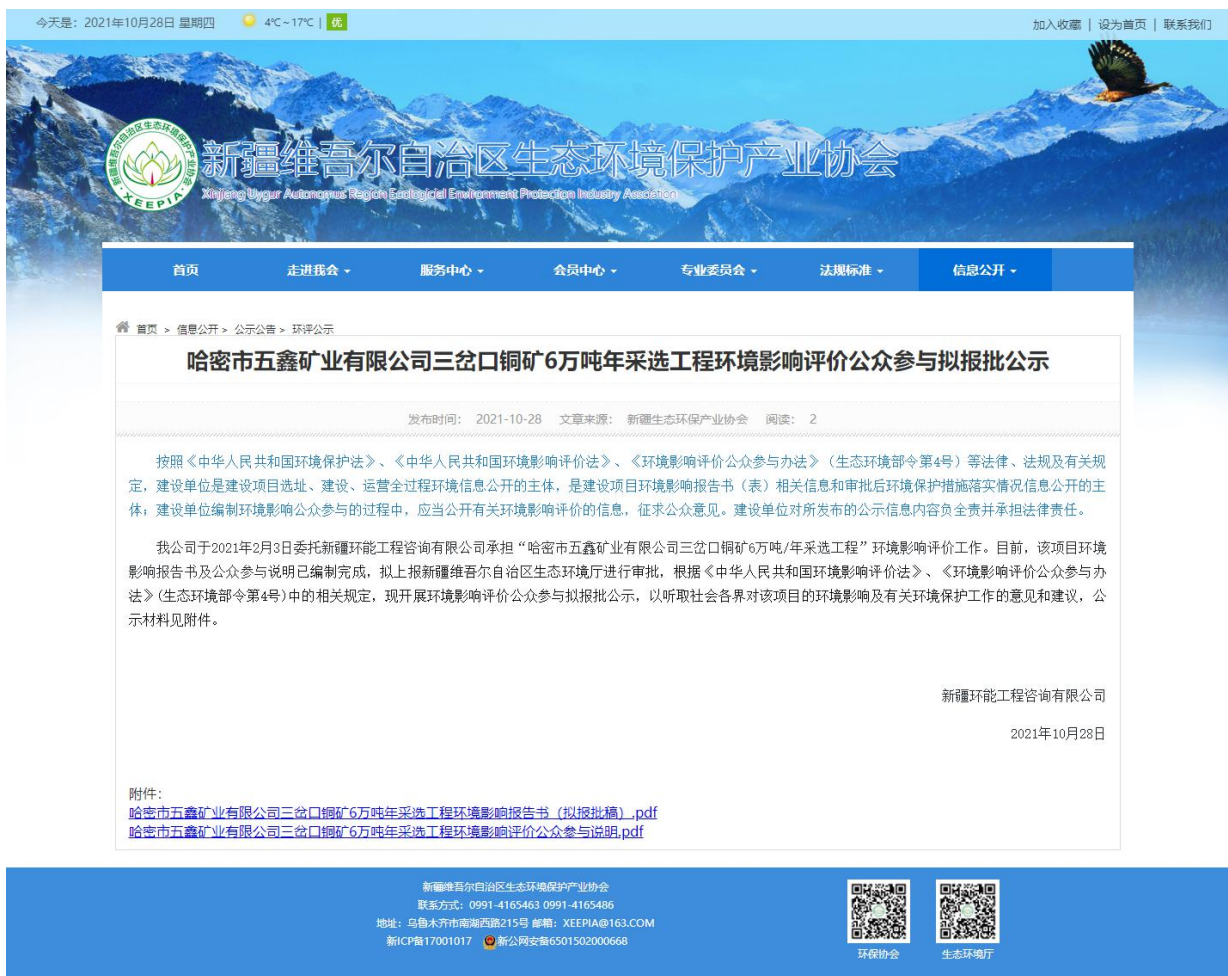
今天是：2021年10月28日 星期四 4℃~17℃ | 优

加入收藏 | 设为首页 | 联系我们

新疆维吾尔自治区生态环境保护产业协会
XEEPIA
Xinjiang Uygur Autonomous Region Ecological Environment Protection Industry Association

首页 走进我会 服务中心 会员中心 专业委员会 法规标准 信息公开

首页 > 信息公开 > 公示公告 > 环评公示

哈密市五鑫矿业有限公司三岔口铜矿6万吨年采选工程环境影响评价公众参与拟报批公示

发布时间： 2021-10-28 文章来源： 新疆生态环保产业协会 阅读： 2

按照《中华人民共和国环境保护法》、《中华人民共和国环境影响评价法》、《环境影响评价公众参与办法》（生态环境部令第4号）等法律、法规及有关规定，建设单位是建设项目选址、建设、运营全过程环境信息公开的主体，是建设项目环境影响报告书（表）相关信息和审批后环境保护措施落实情况信息公开的主体；建设单位编制环境影响公众参与的过程中，应当公开有关环境影响评价的信息，征求公众意见。建设单位对所发布的公示信息内容负全责并承担法律责任。

我公司于2021年2月3日委托新疆环能工程咨询有限公司承担“哈密市五鑫矿业有限公司三岔口铜矿6万吨/年采选工程”环境影响评价工作。目前，该项目环境影响报告书及公众参与说明已编制完成，拟上报新疆维吾尔自治区生态环境厅进行审批，根据《中华人民共和国环境影响评价法》、《环境影响评价公众参与办法》(生态环境部令第4号)中的相关规定，现开展环境影响评价公众参与拟报批公示，以听取社会各界对该项目的环境影响及有关环境保护工作的意见和建议，公示材料见附件。

新疆环能工程咨询有限公司

2021年10月28日

附件：
哈密市五鑫矿业有限公司三岔口铜矿6万吨年采选工程环境影响报告书（拟报批稿）.pdf
哈密市五鑫矿业有限公司三岔口铜矿6万吨年采选工程环境影响评价公众参与说明.pdf

新疆维吾尔自治区生态环境保护产业协会
联系方式：0991-4165463 0991-4165486
地址：乌鲁木齐市南湖西路215号 邮箱：XEEPIA@163.COM
新ICP备17001017 新公网安备6501502000668

环保协会 生态环境厅